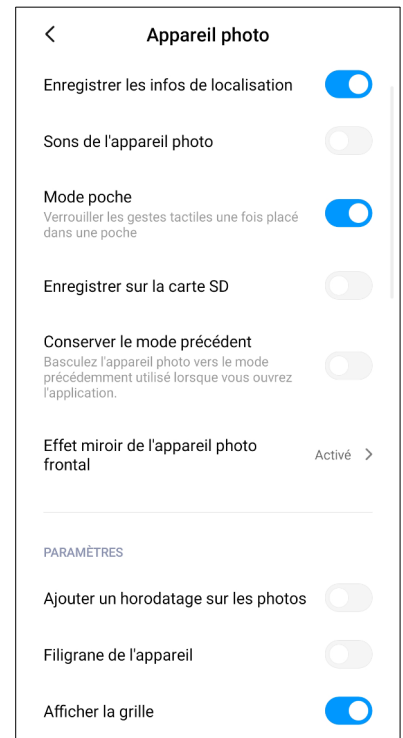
<

Appareil photo

Enregistrer les infos de localisation

Sons de l'appareil photo

Mode poche
Verrouiller les gestes tactiles une fois placé dans une poche

Enregistrer sur la carte SD

Conserver le mode précédent
Basculez l'appareil photo vers le mode précédemment utilisé lorsque vous ouvrez l'application.

Effet miroir de l'appareil photo frontal

Activé >

PARAMÈTRES

Ajouter un horodatage sur les photos

Filigrane de l'appareil

Afficher la grille